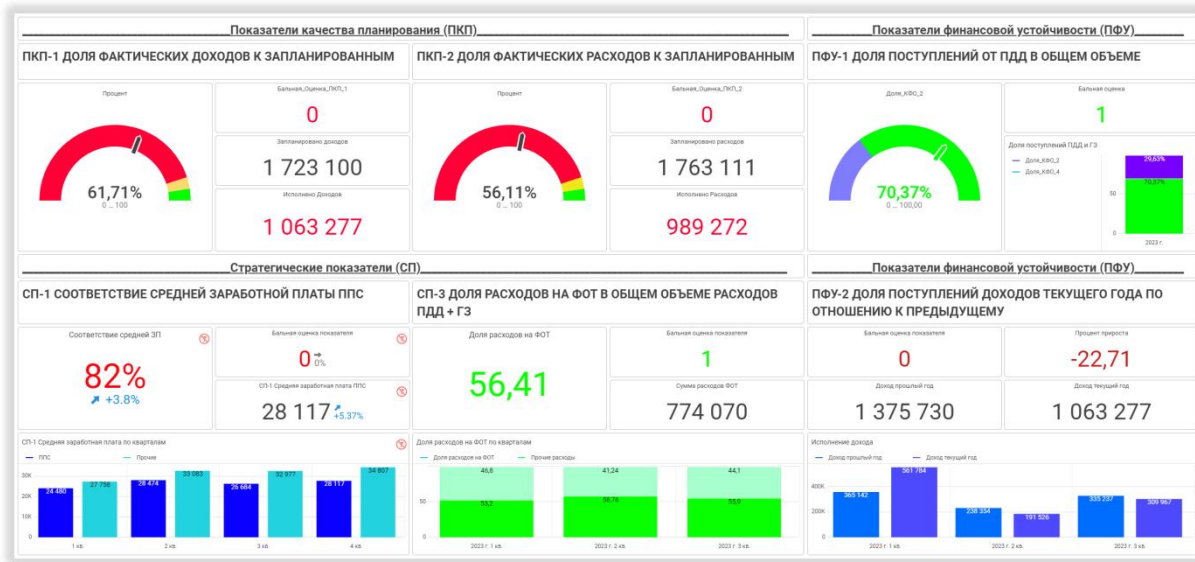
Показатели качества планирования (ПКП)

Показатели финансовой устойчивости (ПФУ)

ПКП-1 ДОЛЯ ФАКТИЧЕСКИХ ДОХОДОВ К ЗАПЛАНИРОВАННЫМ

Процент

61,71%
0 ... 100

Бальная_Оценка_ПКП_1
0

Запланировано доходов
1 723 100

Исполнено Доходов
1 063 277

ПКП-2 ДОЛЯ ФАКТИЧЕСКИХ РАСХОДОВ К ЗАПЛАНИРОВАННЫМ

Процент

56,11%
0 ... 100

Бальная_Оценка_ПКП_2
0

Запланировано расходов
1 763 111

Исполнено Расходов
989 272

ПФУ-1 ДОЛЯ ПОСТУПЛЕНИЙ ОТ ПДД В ОБЩЕМ ОБЪЕМЕ

Доля_КФО_2

70,37%
0 ... 100,00

Бальная оценка
1

Доля поступлений ПДД и ГЗ
Доля_КФО_2
Доля_КФО_4
29,63%
70,37%
50
0
2023 г.

Стратегические показатели (СП)

Показатели финансовой устойчивости (ПФУ)

СП-1 СООТВЕТСТВИЕ СРЕДНЕЙ ЗАРАБОТНОЙ ПЛАТЫ ППС

Соответствие средней ЗП
82%
+3.8%

Бальная оценка показателя
0
0%

СП-1 Средняя заработная плата ППС
28 117
+5.37%

СП-3 ДОЛЯ РАСХОДОВ НА ФОТ В ОБЩЕМ ОБЪЕМЕ РАСХОДОВ ПДД + ГЗ

Доля расходов на ФОТ
56,41

Бальная оценка показателя
1

Сумма расходов ФОТ
774 070

ПФУ-2 ДОЛЯ ПОСТУПЛЕНИЙ ДОХОДОВ ТЕКУЩЕГО ГОДА ПО ОТНОШЕНИЮ К ПРЕДЫДУЩЕМУ

Бальная оценка показателя
0

Процент прироста
-22,71

Доход прошлый год
1 375 730

Доход текущий год
1 063 277

СП-1 Средняя заработная плата по кварталам
ППС
Прочие
30K
20K
10K
0
24 480
27 758
28 474
33 083
26 684
32 977
28 117
34 807
1 кв.
2 кв.
3 кв.
4 кв.

Доля расходов на ФОТ по кварталам
Доля расходов на ФОТ
Прочие расходы
46,8
53,2
41,24
58,76
44,1
55,9
50
0
2023 г. 1 кв.
2023 г. 2 кв.
2023 г. 3 кв.

Исполнение дохода
Доход прошлый год
Доход текущий год
400K
200K
0
365 142
561 784
238 354
191 526
335 237
309 967
2023 г. 1 кв.
2023 г. 2 кв.
2023 г. 3 кв.